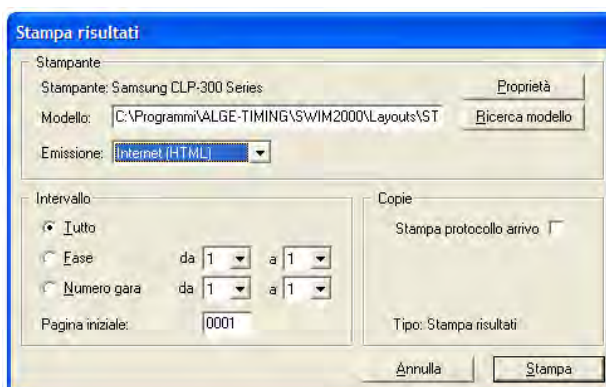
Stampa risultati

Stampante

Stampante: Samsung CLP-300 Series

Proprietà

Modello: C:\Programmi\ALGE-TIMING\SWIM2000\Layouts\ST

Ricerca modello

Emissione: Internet (HTML)

Intervallo

Tutto

Fase da 1 a 1

Numero gara da 1 a 1

Pagina iniziale: 0001

Copie

Stampa protocollo arrivo

Tipo: Stampa risultati

Annulla

Stampa